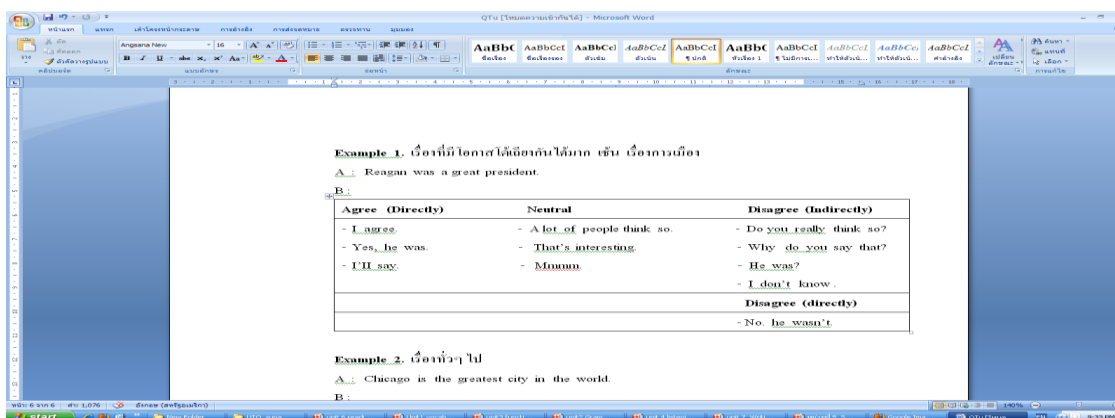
QTu [โหมดความเข้ากันได้] - Microsoft Word

หน้าแรก แทรก เค้าโครงหน้ากระดาษ การอ้างอิง การส่งจดหมาย ตรวจทาน มุมมอง

Angsana New 16

AaBbC AaBbCcI AaBbCcI AaBbCcI AaBbCcI AaBbC AaBbCcI AaBbCcI AaBbCc AaBbCcI

ชื่อเรื่อง ชื่อเรื่องรอง ตัวเน้น ตัวเน้น ¶ ปกติ หัวเรื่อง 1 ¶ ไม่มีการ... ทำให้ตัวเน... ทำให้ตัวเน... คำอ้างอิง

เปลี่ยนลักษณะ ค้นหา แทนที่ เลือก

คลิปบอร์ด แบบอักษร ย่อหน้า ลักษณะ การแก้ไข

Example 1. เรื่องที่มีโอกาสโต้เถียงกันได้มาก เช่น เรื่องการเมือง

A : Reagan was a great president.

B :

| Agree (Directly) | Neutral | Disagree (Indirectly) |
|---|---|---|
| - I agree. <br> - Yes, he was. <br> - I'll say. | - A lot of people think so. <br> - That's interesting. <br> - Mmmm. | - Do you really think so? <br> - Why do you say that? <br> - He was? <br> - I don't know . |
| | | Disagree (directly) |
| | | - No, he wasn't. |

Example 2. เรื่องทั่วๆ ไป

A : Chicago is the greatest city in the world.

B :

หน้า: 6 จาก 6 คำ: 1,076 อังกฤษ (สหรัฐอเมริกา) 140%

start